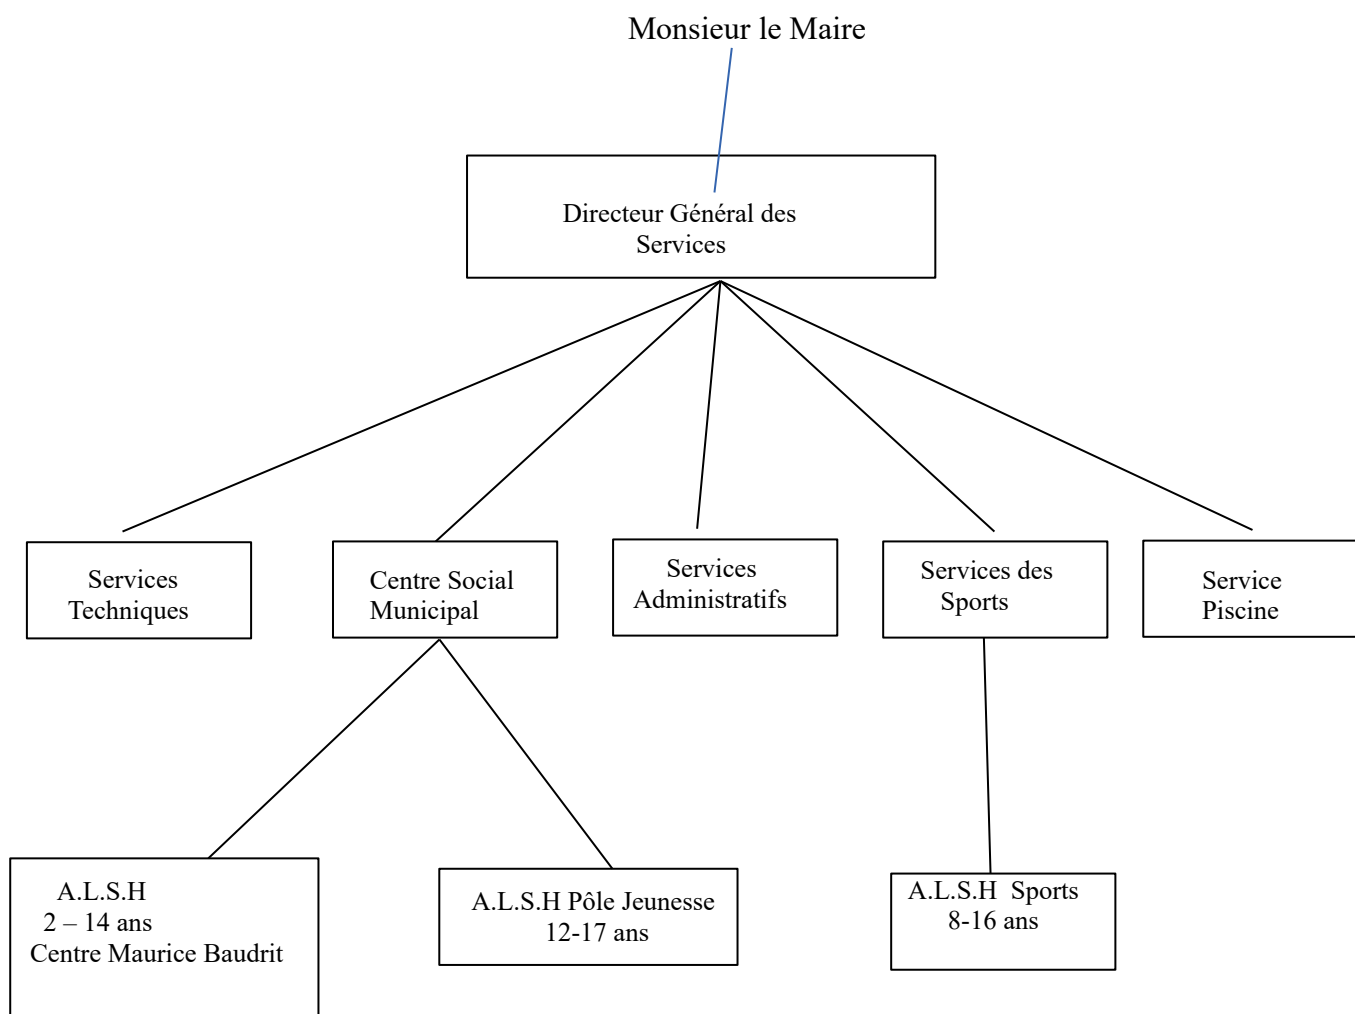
Monsieur le Maire

Directeur Général des Services

Services Techniques

Centre Social Municipal

Services Administratifs

Services des Sports

Service Piscine

A.L.S.H
2 – 14 ans
Centre Maurice Baudrit

A.L.S.H Pôle Jeunesse
12-17 ans

A.L.S.H Sports
8-16 ans